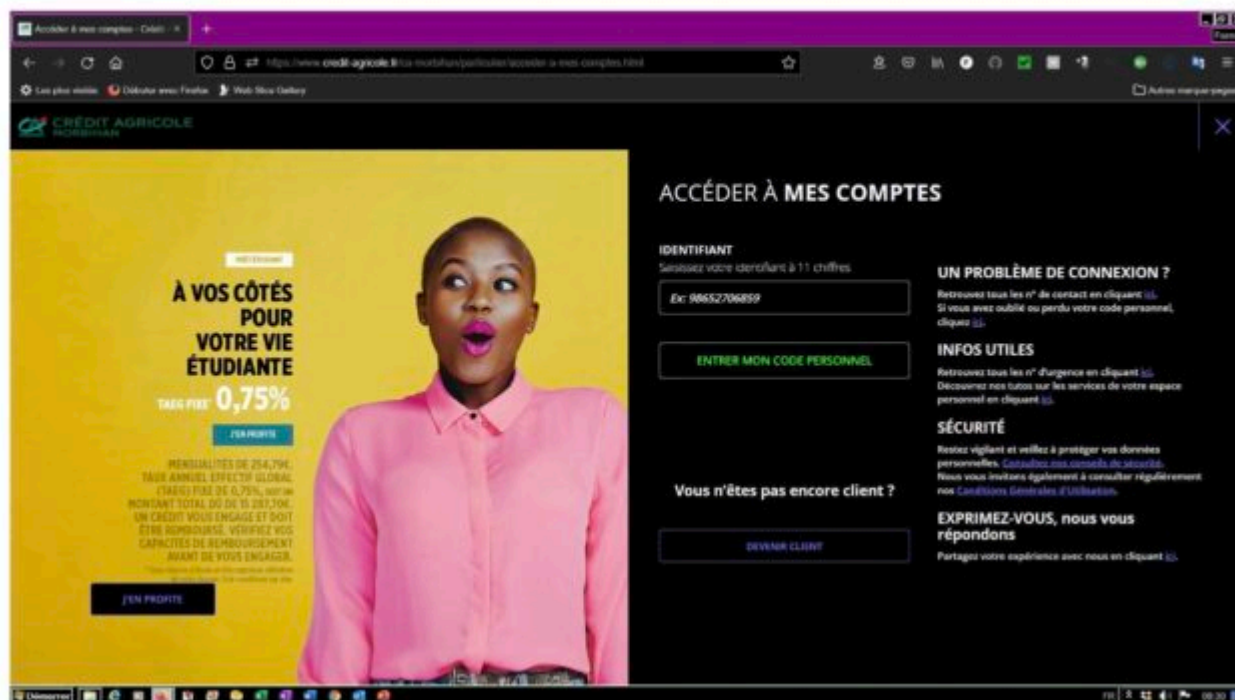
Accéder à mes comptes - Crédi ×

https://www.credit-agricole.fr/ca-morbihan/particulier/acceder-a-mes-comptes.html

Les plus visités   Débuter avec Firefox   Web Slice Gallery

Autres marque-pages

CRÉDIT AGRICOLE MORBIHAN

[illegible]

À VOS CÔTÉS POUR VOTRE VIE ÉTUDIANTE

TAEG FIXE* 0,75%

J'EN PROFITE

MENSUALITÉS DE 254,79€. TAUX ANNUEL EFFECTIF GLOBAL (TAEG) FIXE DE 0,75%, soit un MONTANT TOTAL DÛ DE 15 287,70€. UN CRÉDIT VOUS ENGAGE ET DOIT ÊTRE REMBOURSÉ. VÉRIFIEZ VOS CAPACITÉS DE REMBOURSEMENT AVANT DE VOUS ENGAGER.

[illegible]

J'EN PROFITE

ACCÉDER À MES COMPTES

IDENTIFIANT
Saisissez votre identifiant à 11 chiffres

Ex: 98652706859

ENTRER MON CODE PERSONNEL

Vous n'êtes pas encore client ?

DEVENIR CLIENT

UN PROBLÈME DE CONNEXION ?
Retrouvez tous les n° de contact en cliquant ici.
Si vous avez oublié ou perdu votre code personnel, cliquez ici.

INFOS UTILES
Retrouvez tous les n° d'urgence en cliquant ici.
Découvrez nos tutos sur les services de votre espace personnel en cliquant ici.

SÉCURITÉ
Restez vigilant et veillez à protéger vos données personnelles. Consultez nos conseils de sécurité.
Nous vous invitons également à consulter régulièrement nos Conditions Générales d'Utilisation.

EXPRIMEZ-VOUS, nous vous répondons
Partagez votre expérience avec nous en cliquant ici.

Démarrer

FR